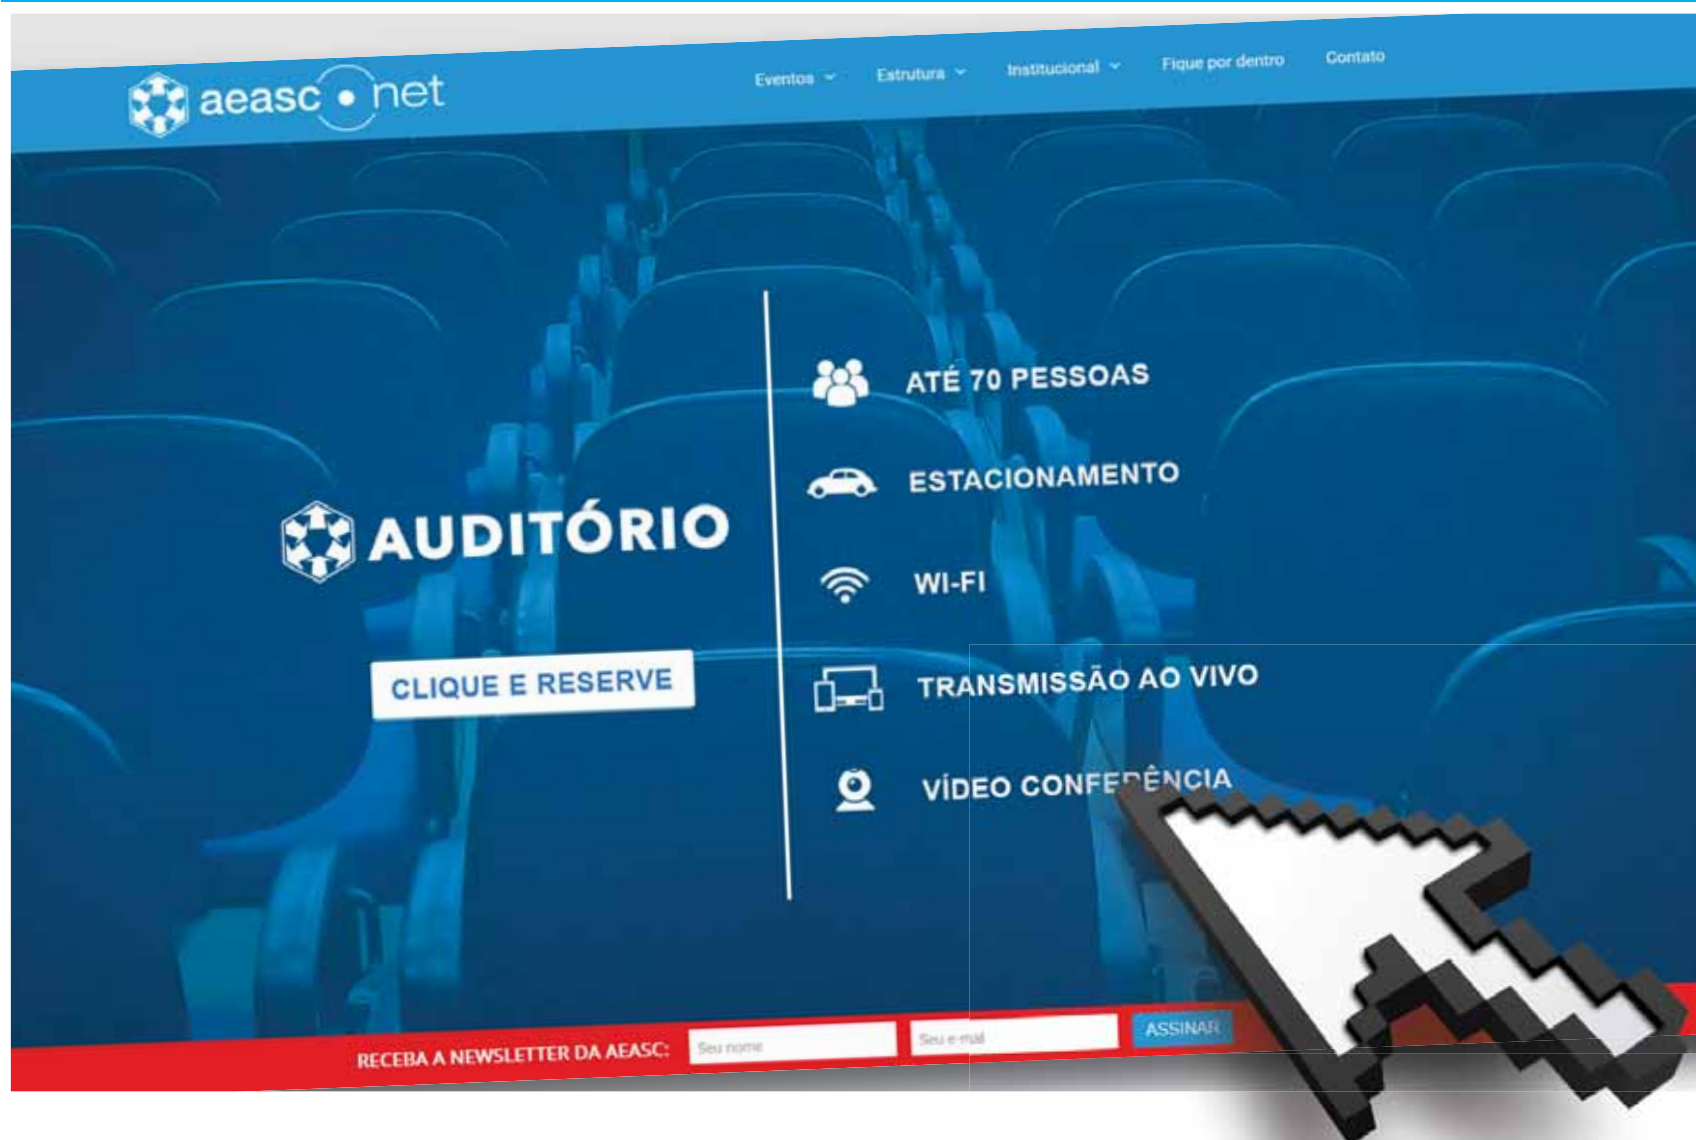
aeasc • net

Eventos Estrutura Institucional Fique por dentro Contato

AUDITÓRIO

CLIQUE E RESERVE

ATÉ 70 PESSOAS

ESTACIONAMENTO

WI-FI

TRANSMISSÃO AO VIVO

VÍDEO CONFE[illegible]ÊNCIA

RECEBA A NEWSLETTER DA AEASC: Seu nome Seu e-mail ASSINAR